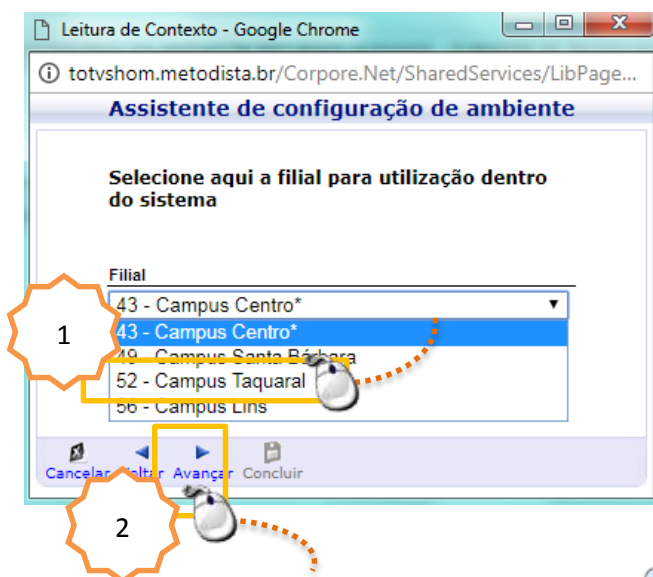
Leitura de Contexto - Google Chrome

totvshom.metodista.br/Corpore.Net/SharedServices/LibPage...

Assistente de configuração de ambiente

Selecione aqui a filial para utilização dentro do sistema

Filial

43 - Campus Centro*

43 - Campus Centro*

49 - Campus Santa Bárbara

52 - Campus Taquaral

56 - Campus Lins

1

Cancelar Voltar Avançar Concluir

2